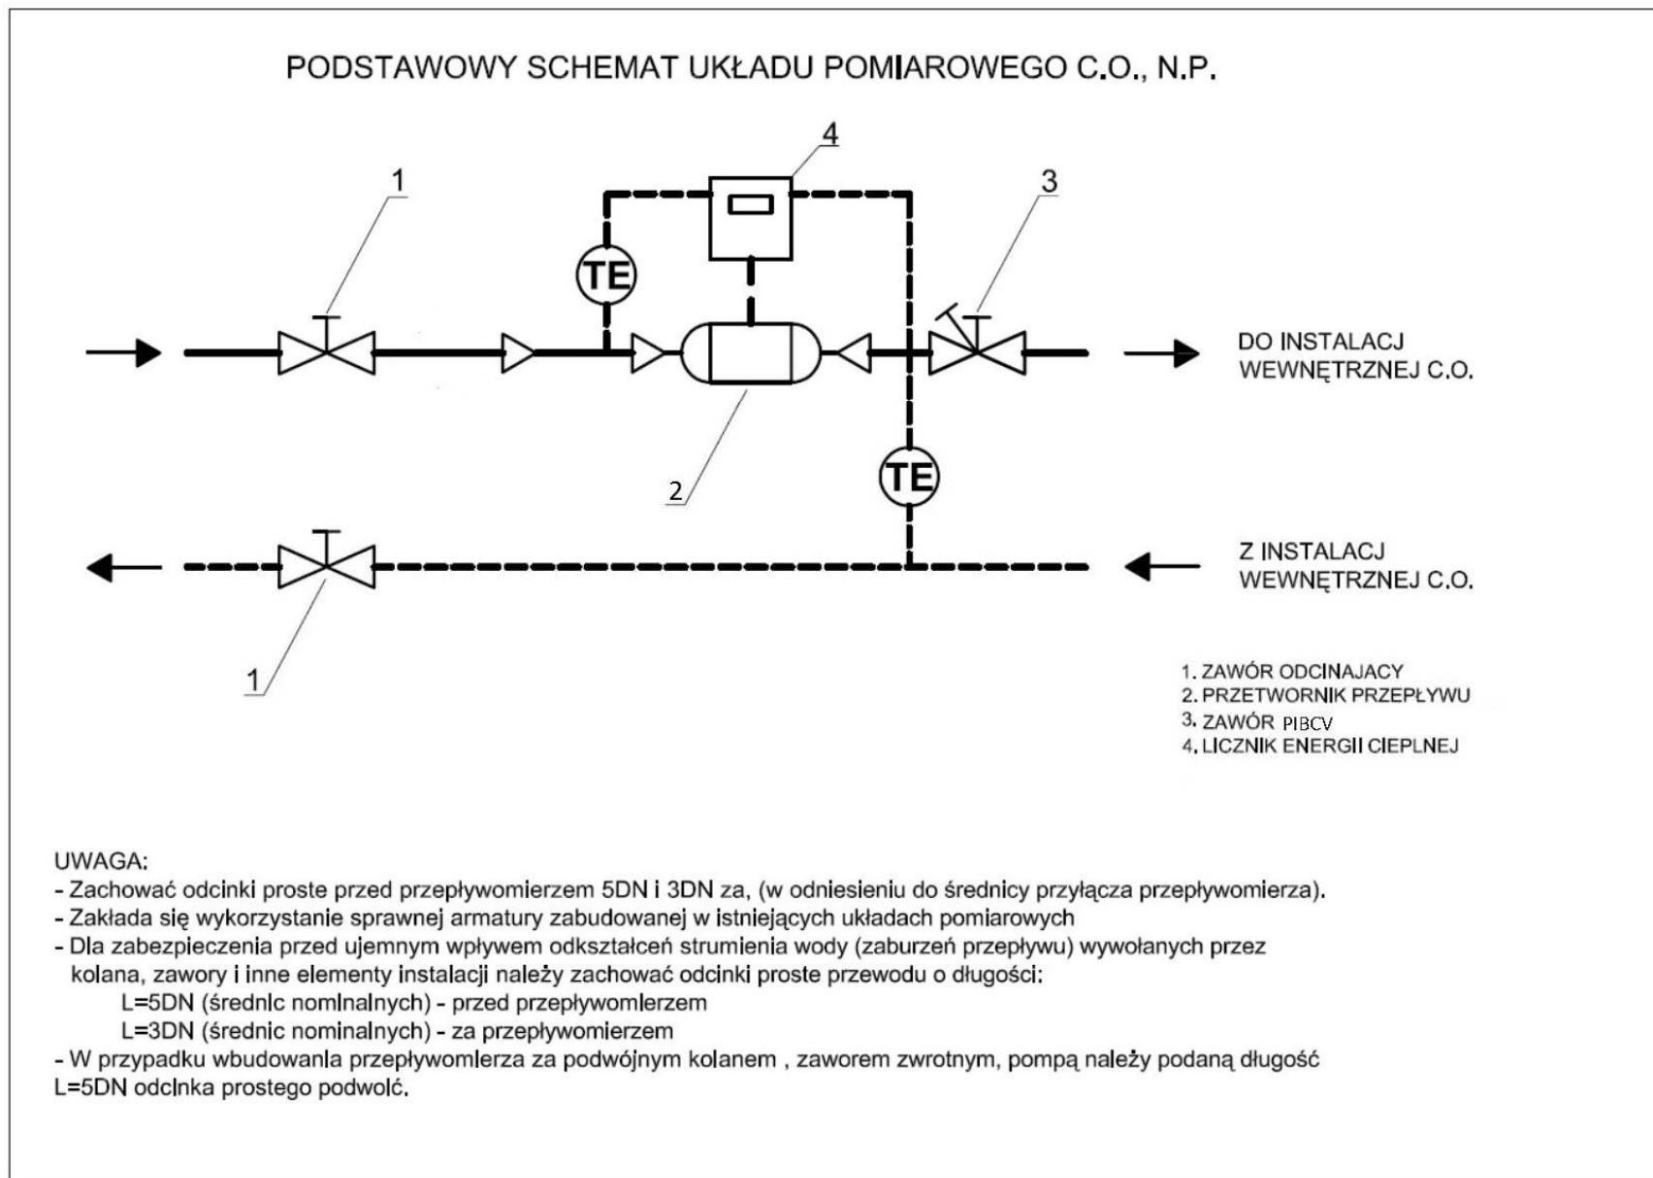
PODSTAWOWY SCHEMAT UKŁADU POMIAROWEGO C.O., N.P.

4

1

3

TE

DO INSTALACJ WEWNĘTRZNEJ C.O.

TE

2

Z INSTALACJ WEWNĘTRZNEJ C.O.

1

1. ZAWÓR ODCINAJACY
2. PRZETWORNIK PRZEPŁYWU
3. ZAWÓR PIBCV
4. LICZNIK ENERGII CIEPLNEJ

UWAGA:
- Zachować odcinki proste przed przepływomierzem 5DN i 3DN za, (w odniesieniu do średnicy przyłącza przepływomierza).
- Zakłada się wykorzystanie sprawnej armatury zabudowanej w istniejących układach pomiarowych
- Dla zabezpieczenia przed ujemnym wpływem odkształceń strumienia wody (zaburzeń przepływu) wywołanych przez kolana, zawory i inne elementy instalacji należy zachować odcinki proste przewodu o długości:
L=5DN (średnic nominalnych) - przed przepływomierzem
L=3DN (średnic nominalnych) - za przepływomierzem
- W przypadku wbudowania przepływomierza za podwójnym kolanem , zaworem zwrotnym, pompą należy podaną długość L=5DN odcinka prostego podwoić.